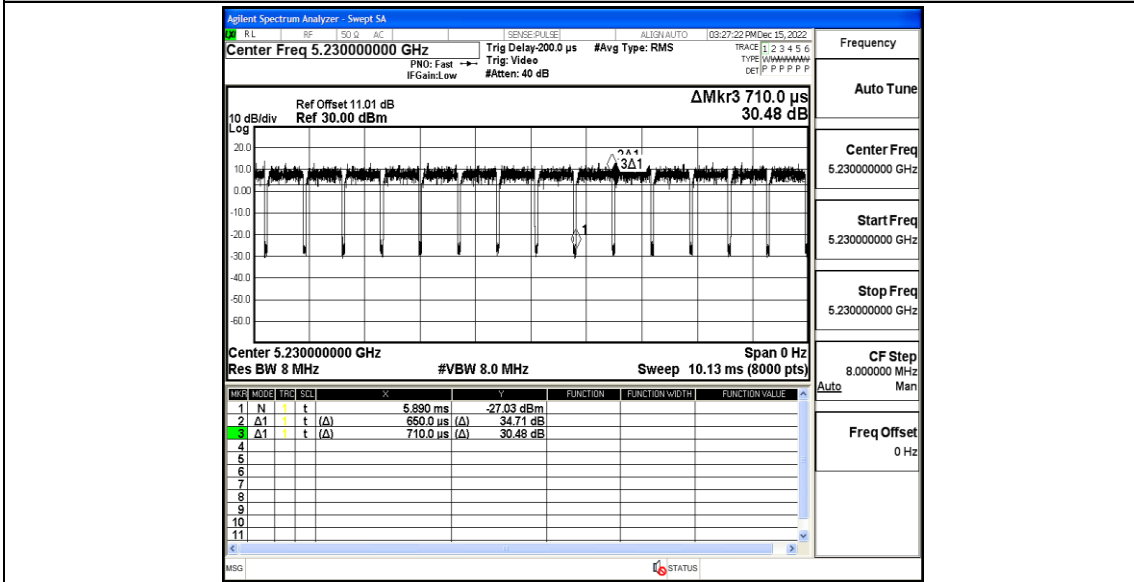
Agilent Spectrum Analyzer - Swept SA

RL | RF | 50 Ω | AC | SENSE:PULSE | ALIGN AUTO | 03:27:22 PM Dec 15, 2022

Center Freq 5.230000000 GHz

PNO: Fast
IFGain:Low

Trig Delay-200.0 µs
Trig: Video
#Atten: 40 dB

#Avg Type: RMS

TRACE 1 2 3 4 5 6
TYPE WWWWWW
DET P P P P P P

Frequency

Ref Offset 11.01 dB
10 dB/div Ref 30.00 dBm
Log

ΔMkr3 710.0 µs
30.48 dB

20.0
10.0
0.00
-10.0
-20.0
-30.0
-40.0
-50.0
-60.0

2Δ1
3Δ1
1

Center 5.230000000 GHz
Res BW 8 MHz
#VBW 8.0 MHz
Span 0 Hz
Sweep 10.13 ms (8000 pts)

| MKR | MODE | TRC | SCL | X | | Y | FUNCTION | FUNCTION WIDTH | FUNCTION VALUE |
|---|---|---|---|---|---|---|---|---|---|
| 1 | N | 1 | t | 5.890 ms | | -27.03 dBm | | | |
| 2 | Δ1 | 1 | t | (Δ) 650.0 µs | (Δ) | 34.71 dB | | | |
| 3 | Δ1 | 1 | t | (Δ) 710.0 µs | (Δ) | 30.48 dB | | | |
| 4 | | | | | | | | | |
| 5 | | | | | | | | | |
| 6 | | | | | | | | | |
| 7 | | | | | | | | | |
| 8 | | | | | | | | | |
| 9 | | | | | | | | | |
| 10 | | | | | | | | | |
| 11 | | | | | | | | | |

Auto Tune

Center Freq
5.230000000 GHz

Start Freq
5.230000000 GHz

Stop Freq
5.230000000 GHz

CF Step
8.000000 MHz
Auto Man

Freq Offset
0 Hz

MSG
STATUS